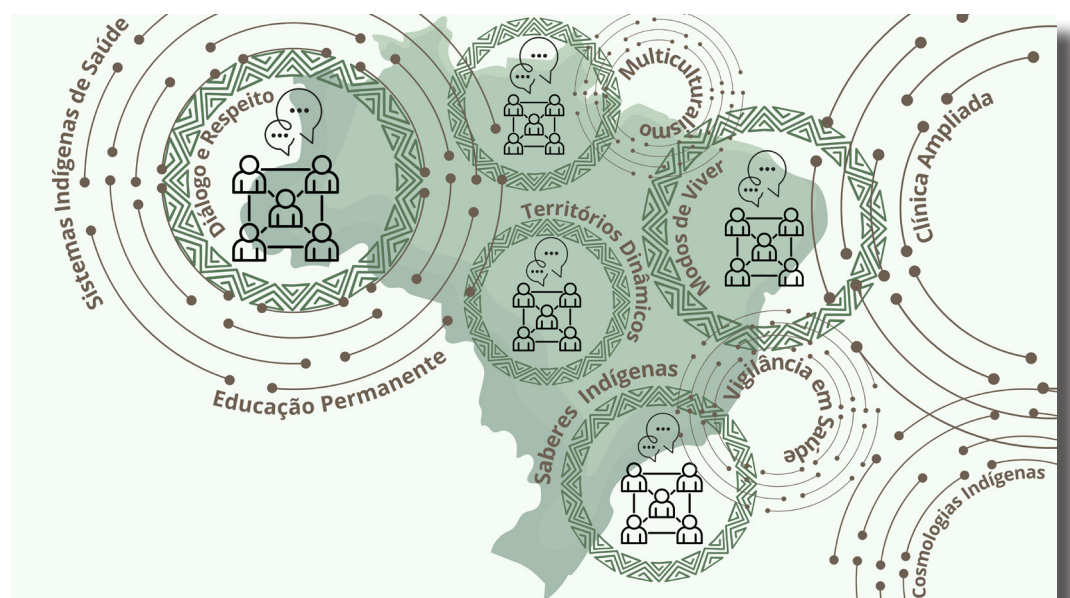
Sistemas Indígenas de Saúde

Diálogo e Respeito

Multiculturalismo

Clínica Ampliada

Modos de Viver

Territórios Dinâmicos

Educação Permanente

Saberes Indígenas

Vigilância em Saúde

Cosmologias Indígenas